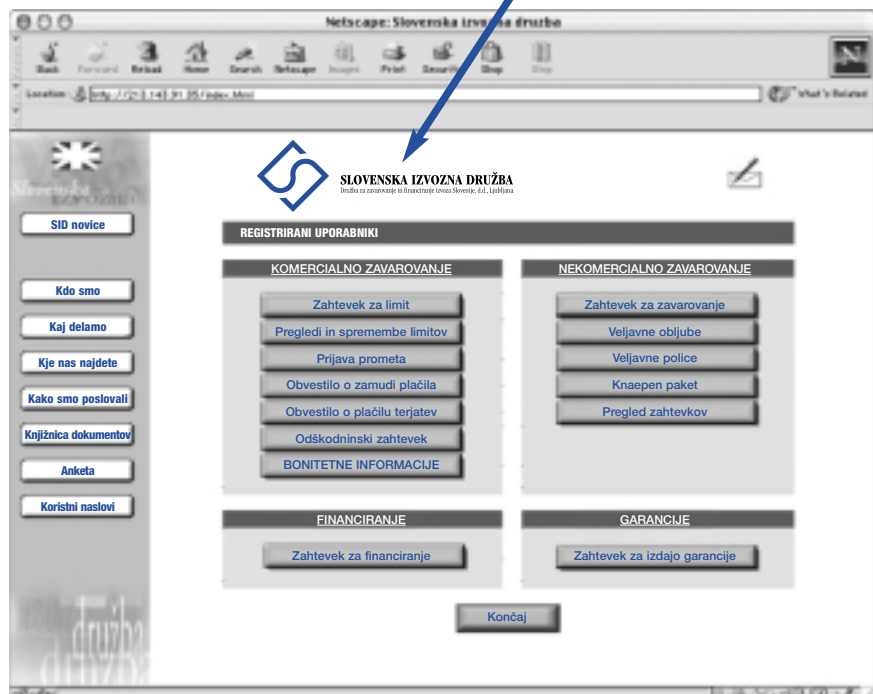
Netscape: Slovenska izvozna druzba

Back Forward Reload Home Search Netscape Images Print Security Shop Stop

Location: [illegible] What's Related

SID novice

Kdo smo

Kaj delamo

Kje nas najdete

Kako smo poslovali

Knjižnica dokumentov

Anketa

Koristni naslovi

SLOVENSKA IZVOZNA DRUŽBA
Družba za zavarovanje in financiranje izvoza Slovenije, d.d., Ljubljana

REGISTRIRANI UPORABNIKI

KOMERCIALNO ZAVAROVANJE

Zahtevek za limit

Pregledi in spremembe limitov

Prijava prometa

Obvestilo o zamudi plačila

Obvestilo o plačilu terjatev

Odškodninski zahtevek

BONITETNE INFORMACIJE

NEKOMERCIALNO ZAVAROVANJE

Zahtevek za zavarovanje

Veljavne obljube

Veljavne police

Knaepen paket

Pregled zahtevkov

FINANCIRANJE

Zahtevek za financiranje

GARANCIJE

Zahtevek za izdajo garancije

Končaj